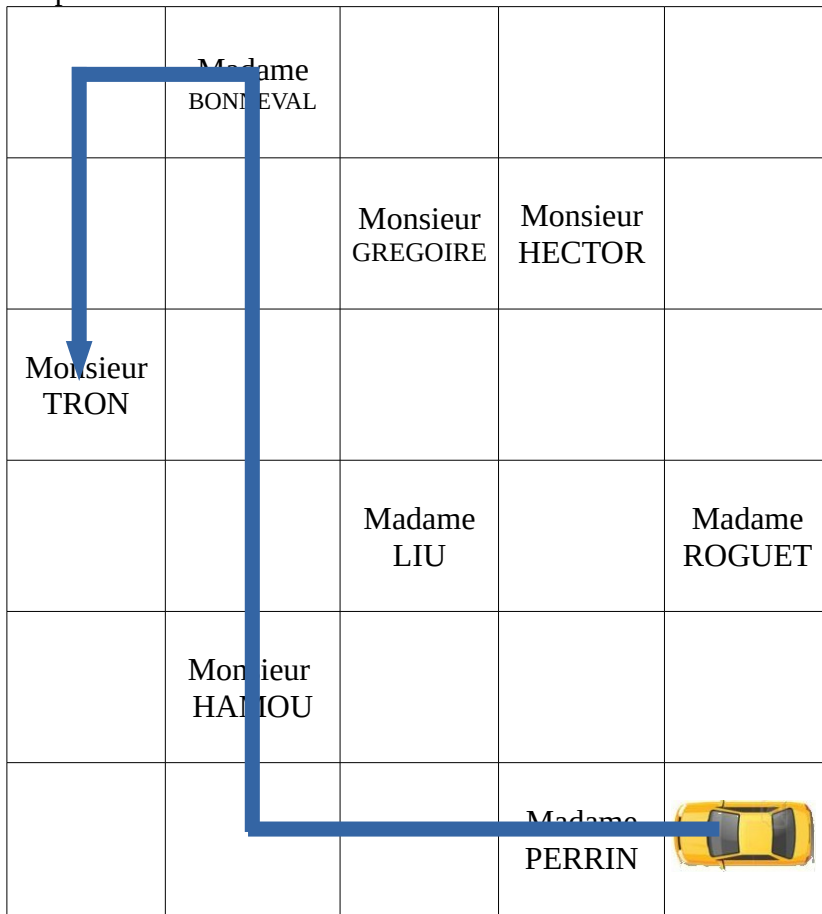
| | | | | |
|---|---|---|---|---|
| | Madame BONNEVAL | | | |
| | | Monsieur GREGOIRE | Monsieur HECTOR | |
| Monsieur TRON | | | | |
| | | Madame LIU | | Madame ROGUET |
| | Monsieur HAMOU | | | |
| | | | Madame PERRIN | |